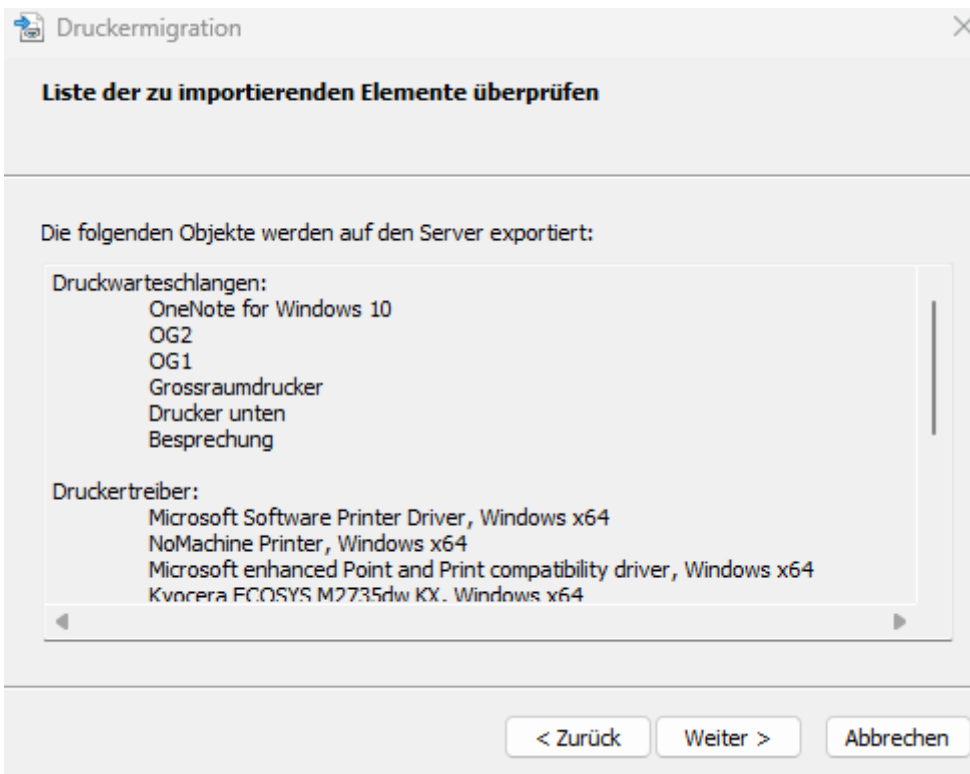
Druckermigration

Liste der zu importierenden Elemente überprüfen

Die folgenden Objekte werden auf den Server exportiert:

Druckwarteschlangen:
OneNote for Windows 10
OG2
OG1
Grossraumdrucker
Drucker unten
Besprechung

Druckertreiber:
Microsoft Software Printer Driver, Windows x64
NoMachine Printer, Windows x64
Microsoft enhanced Point and Print compatibility driver, Windows x64
Kyocera ECOSYS M2735dw KX, Windows x64

< Zurück   Weiter >   Abbrechen